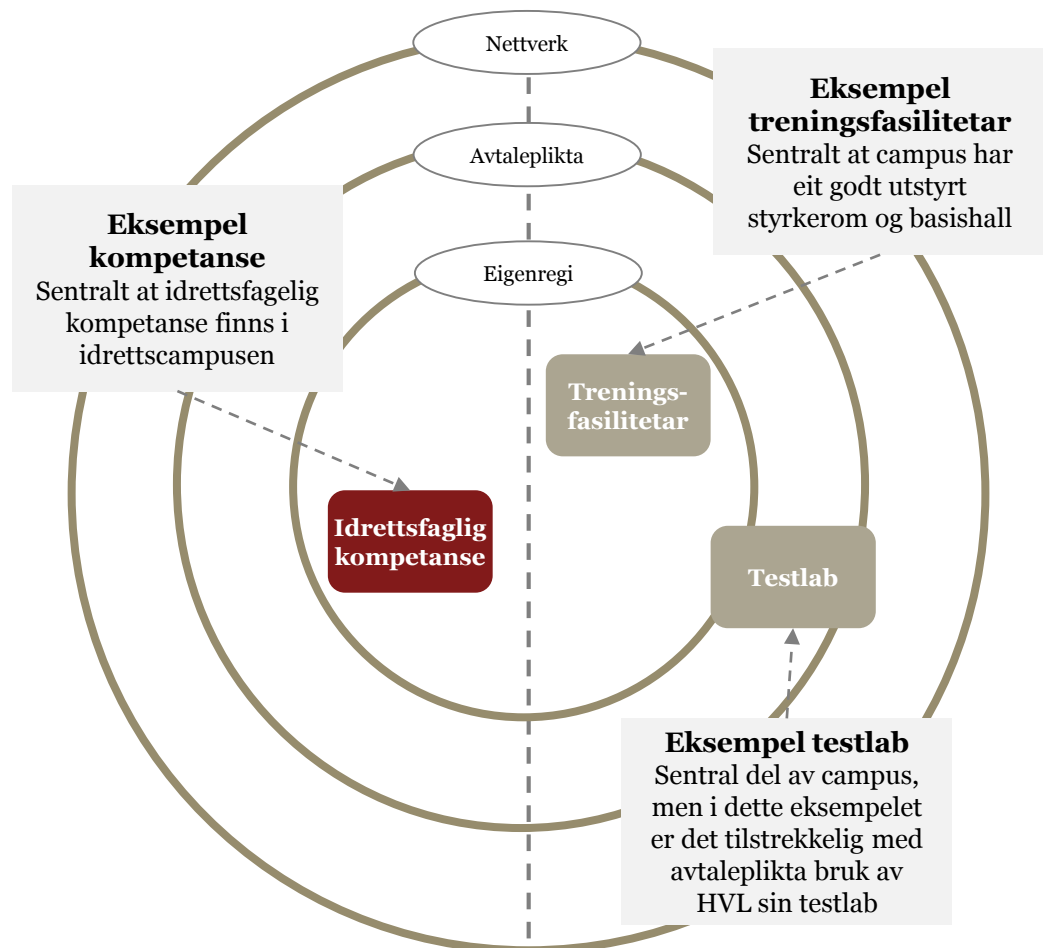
Nettverk

Avtaleplikta

Eigenregi

Eksempel kompetanse
Sentralt at idrettsfagelig kompetanse finns i idrettscampusen

Eksempel treningsfasilitetar
Sentralt at campus har eit godt utstyrt styrkerom og basishall

Treningsfasilitetar

Idrettsfaglig kompetanse

Testlab

Eksempel testlab
Sentral del av campus, men i dette eksempelet er det tilstrekkelig med avtaleplikta bruk av HVL sin testlab